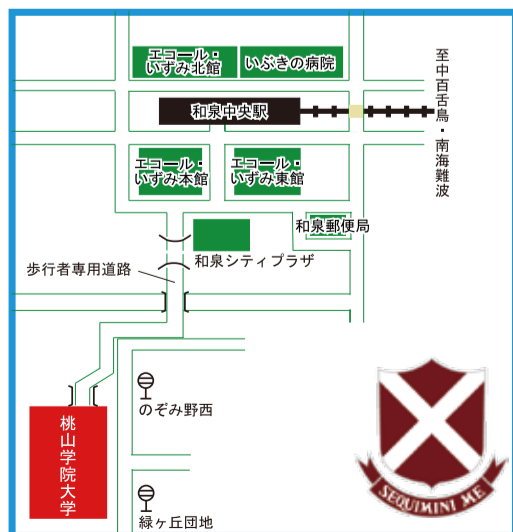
エコール・いずみ北館

いぶきの病院

至中百舌鳥・南海難波

和泉中央駅

エコール・いずみ本館

エコール・いずみ東館

和泉郵便局

和泉シティプラザ

歩行者専用道路

桃山学院大学

のぞみ野西

緑ヶ丘団地

SEQUIMINI ME